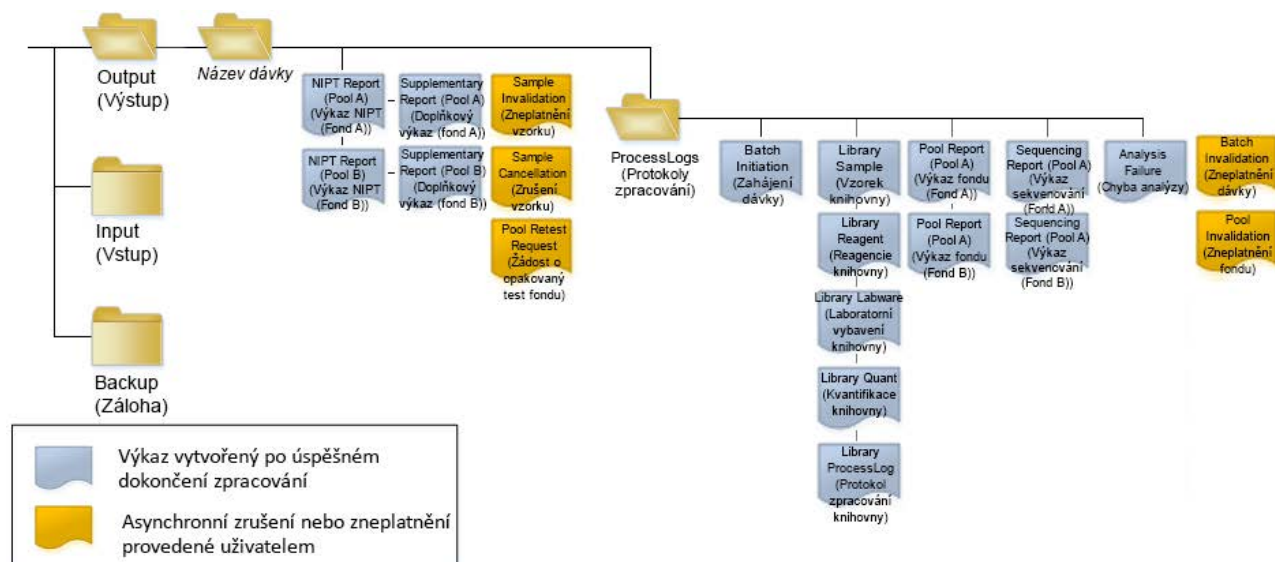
Output (Výstup)

Název dávky

NIPT Report (Pool A) (Výkaz NIPT (Fond A))

Supplementary Report (Pool A) (Doplňkový výkaz (fond A))

Sample Invalidation (Zneplatnění vzorku)

NIPT Report (Pool B) (Výkaz NIPT (Fond B))

Supplementary Report (Pool B) (Doplňkový výkaz (fond B))

Sample Cancellation (Zrušení vzorku)

Pool Retest Request (Žádost o opakovaný test fondu)

ProcessLogs (Protokoly zpracování)

Batch Initiation (Zahájení dávky)

Library Sample (Vzorek knihovny)

Library Reagent (Reagencie knihovny)

Library Labware (Laboratorní vybavení knihovny)

Library Quant (Kvantifikace knihovny)

Library ProcessLog (Protokol zpracování knihovny)

Pool Report (Pool A) (Výkaz fondu (Fond A))

Pool Report (Pool A) (Výkaz fondu (Fond B))

Sequencing Report (Pool A) (Výkaz sekvenování (Fond A))

Sequencing Report (Pool A) (Výkaz sekvenování (Fond B))

Analysis Failure (Chyba analýzy)

Batch Invalidation (Zneplatnění dávky)

Pool Invalidation (Zneplatnění fondu)

Input (Vstup)

Backup (Záloha)

Výkaz vytvořený po úspěšném dokončení zpracování

Asynchronní zrušení nebo zneplatnění provedené uživatelem